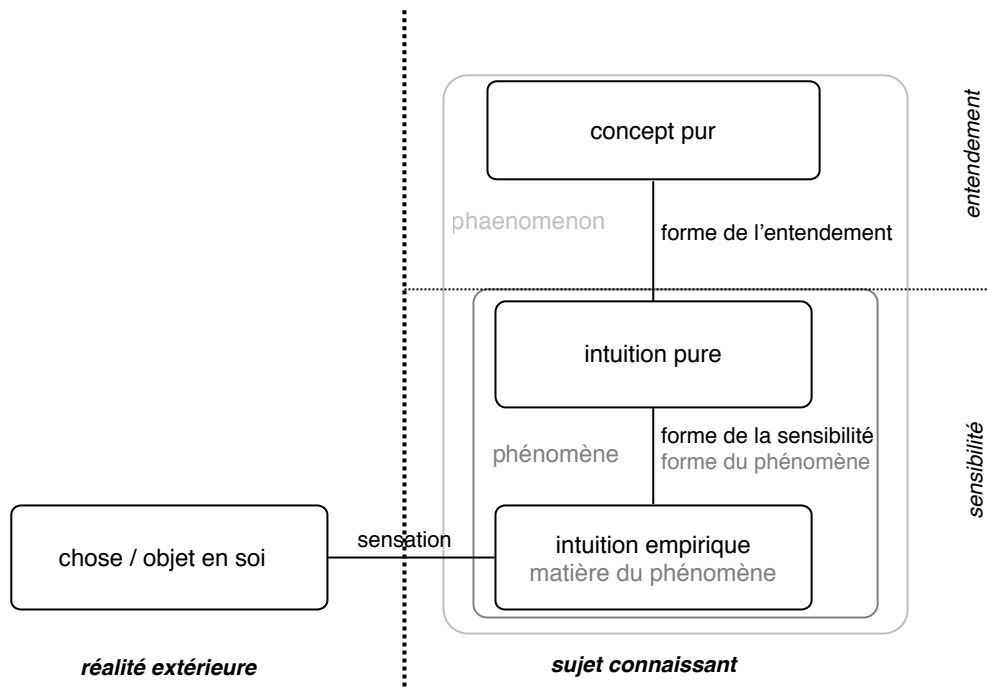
concept pur

entendement

phaenomenon

forme de l'entendement

intuition pure

phénomène

forme de la sensibilité
forme du phénomène

sensibilité

chose / objet en soi

sensation

intuition empirique
matière du phénomène

réalité extérieure

sujet connaissant